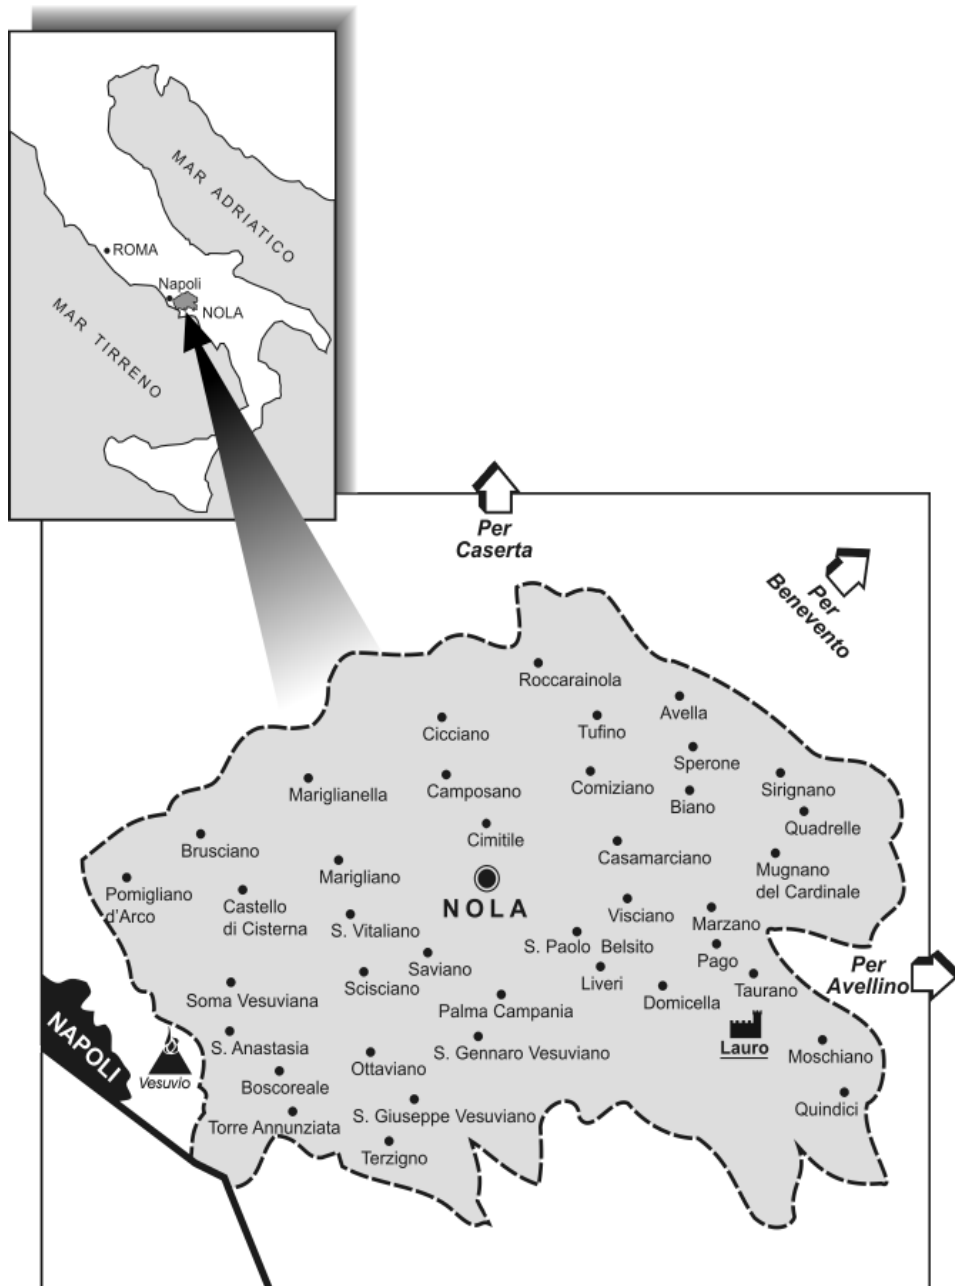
MAR ADRIATICO
ROMA
Napoli
NOLA
MAR TIRRENO

Per Caserta

Per Benevento

Roccarainola
Avella
Cicciano
Tufino
Sperone
Mariglianella
Camposano
Comiziano
Sirignano
Biano
Quadrelle
Cimitile
Brusciano
Casamarciano
Mugnano del Cardinale
Marigliano
Pomigliano d'Arco
Castello di Cisterna
NOLA
Visciano
Marzano
S. Vitaliano
S. Paolo
Belsito
Pago
Saviano
Per Avellino
Liveri
Taurano
Scisciano
Domicella
Soma Vesuviana
Palma Campania
NAPOLI
Lauro
S. Anastasia
Moschiano
S. Gennaro Vesuviano
Vesuvio
Ottaviano
Boscoreale
Quindici
Torre Annunziata
S. Giuseppe Vesuviano
Terzigno